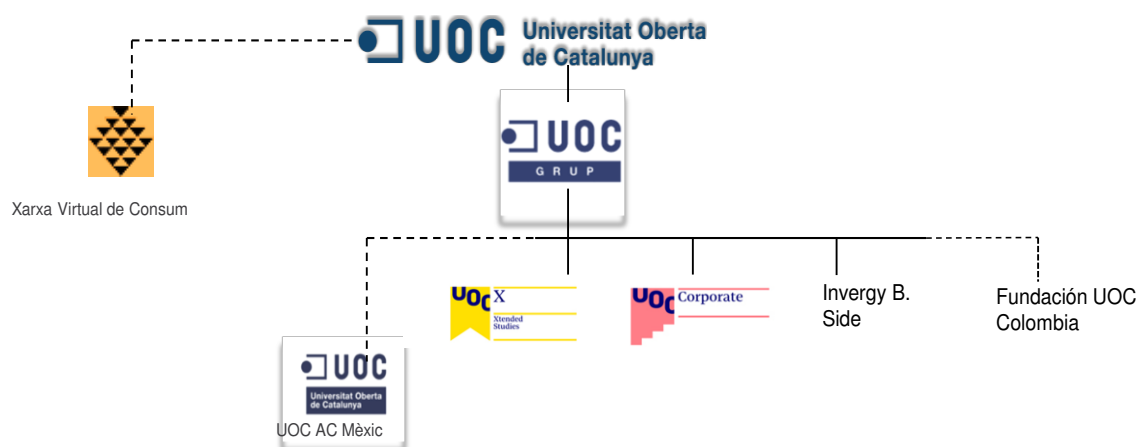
UOC Universitat Oberta de Catalunya

Xarxa Virtual de Consum

UOC
GRUP

UOC X Xtended Studies

UOC Corporate

Invergy B. Side

Fundación UOC Colombia

UOC
Universitat Oberta de Catalunya

UOC AC Mèxic